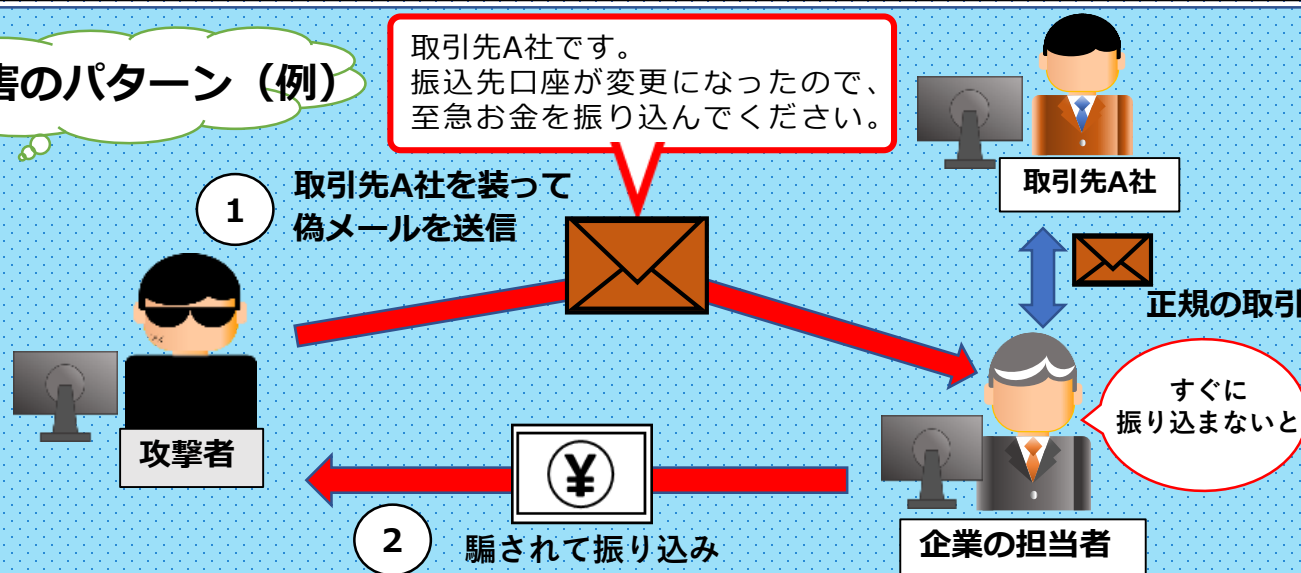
害のパターン（例）

取引先A社です。
振込先口座が変更になったので、
至急お金を振り込んでください。

取引先A社

1

取引先A社を装って
偽メールを送信

正規の取引

攻撃者

すぐに
振り込まないと

¥

2

騙されて振り込み

企業の担当者